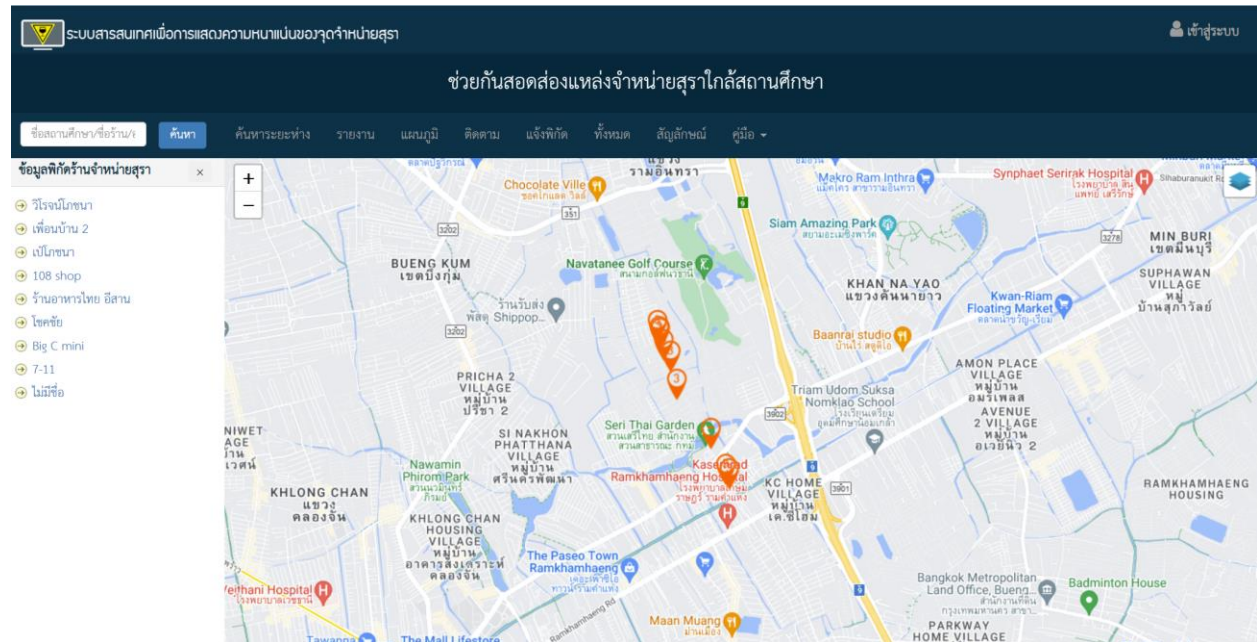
ระบบสารสนเทศเพื่อการแสดงความหนาแน่นของจุดจำหน่ายสุรา

เข้าสู่ระบบ

ช่วยกันสอดส่องแหล่งจำหน่ายสุราใกล้สถานศึกษา

ชื่อสถานศึกษา/ชื่อร้าน/ค

ค้นหา

ค้นหาระยะห่าง รายงาน แผนภูมิ ติดตาม แจ้งพิกัด ทั้งหมด สัญลักษณ์ คู่มือ

ข้อมูลพิกัดร้านจำหน่ายสุรา ×

วีไรจน์โภชนา
เพื่อนบ้าน 2
เป๊ปโภชนา
108 shop
ร้านอาหารไทย อีสาน
โชคชัย
Big C mini
7-11
ไม่มีชื่อ

+
−

Chocolate Ville
ช็อกโกแลต วิลล์

รามอินทรา

Makro Ram Inthra
แม็คโคร สาขารามอินทรา

Synphaet Serirak Hospital
โรงพยาบาล สินแพทย์ เสรีรักษ์

Siam Amazing Park
สยามอะเมซิ่งพาร์ค

MIN BURI
เขตมีนบุรี

SUPHAWAN VILLAGE
หมู่บ้านสุภาวัลย์

BUENG KUM
เขตบึงกุ่ม

Navatanee Golf Course
สนามกอล์ฟนวธานี

KHAN NA YAO
แขวงคันนายาว

Kwan-Riam Floating Market
ตลาดน้ำขวัญ-เรียม

ร้านรับส่งพัสดุ Shippop...

Baanrai studio
บ้านไร่ สตูดิโอ

PRICHA 2 VILLAGE
หมู่บ้านปรีชา 2

AMON PLACE VILLAGE
หมู่บ้านอมรเพลส

AVENUE 2 VILLAGE
หมู่บ้านอเวนิว 2

Triam Udom Suksa Nomklao School
โรงเรียนเตรียมอุดมศึกษาน้อมเกล้า

SI NAKHON PHATTHANA VILLAGE
หมู่บ้านศรีนครพัฒนา

Seri Thai Garden
สวนเสรีไทย สำนักงานสวนสาธารณะ กทม.

NIWET
AGE

Nawamin Phirom Park
สวนนวมินทร์ภิรมย์

Kasem Rad Ramkhamhaeng Hospital
โรงพยาบาลเกษมราษฎร์ รามคำแหง

KC HOME VILLAGE
หมู่บ้านเคซีโฮม

RAMKHAMHAENG HOUSING

KHLONG CHAN
แขวงคลองจั่น

KHLONG CHAN HOUSING VILLAGE
หมู่บ้านอาคารสงเคราะห์คลองจั่น

The Paseo Town Ramkhamhaeng
เดอะพาซิโอ ทาวน์ รามคำแหง

Vejthani Hospital
โรงพยาบาลเวชธานี

Bangkok Metropolitan Land Office, Bueng...
สำนักงานที่ดินกรุงเทพมหานคร สาขา...

Badminton House

Maan Muang
ม่านเมือง

PARKWAY HOME VILLAGE

The Mall Lifestore

Tawanna

Ramkhamhaeng Rd

3